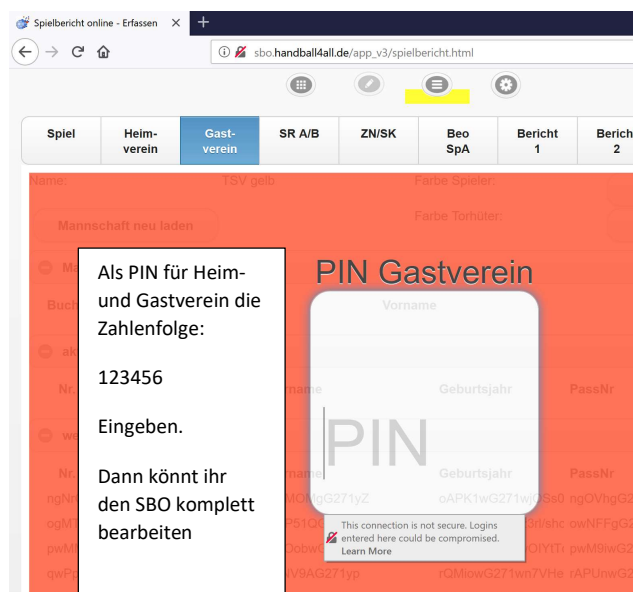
Spielbericht online - Erfassen ×

sbo.handball4all.de/app_v3/spielbericht.html

| Spiel | Heim-verein | Gast-verein | SR A/B | ZN/SK | Beo SpA | Bericht 1 | Berich 2 |
|---|---|---|---|---|---|---|---|

Name: TSV gelb

Farbe Spieler:

Mannschaft neu laden

Farbe Torhüter:

Als PIN für Heim- und Gastverein die Zahlenfolge:

123456

Eingeben.

Dann könnt ihr den SBO komplett bearbeiten

PIN Gastverein

Vorname

Nr. name Geburtsjahr PassNr

Nr. name Geburtsjahr PassNr

PIN

This connection is not secure. Logins entered here could be compromised. Learn More